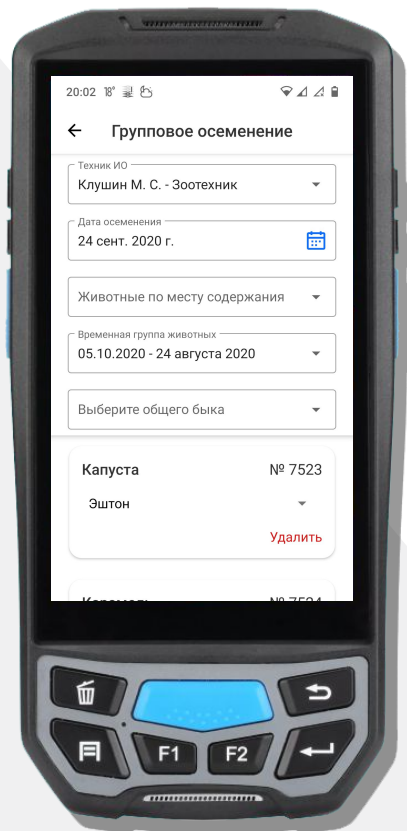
20:02 18°

Групповое осеменение

Техник ИО
Клушин М. С. - Зоотехник

Дата осеменения
24 сент. 2020 г.

Животные по месту содержания

Временная группа животных
05.10.2020 - 24 августа 2020

Выберите общего быка

Капуста
№ 7523
Эштон
Удалить

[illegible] № 752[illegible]

F1
F2